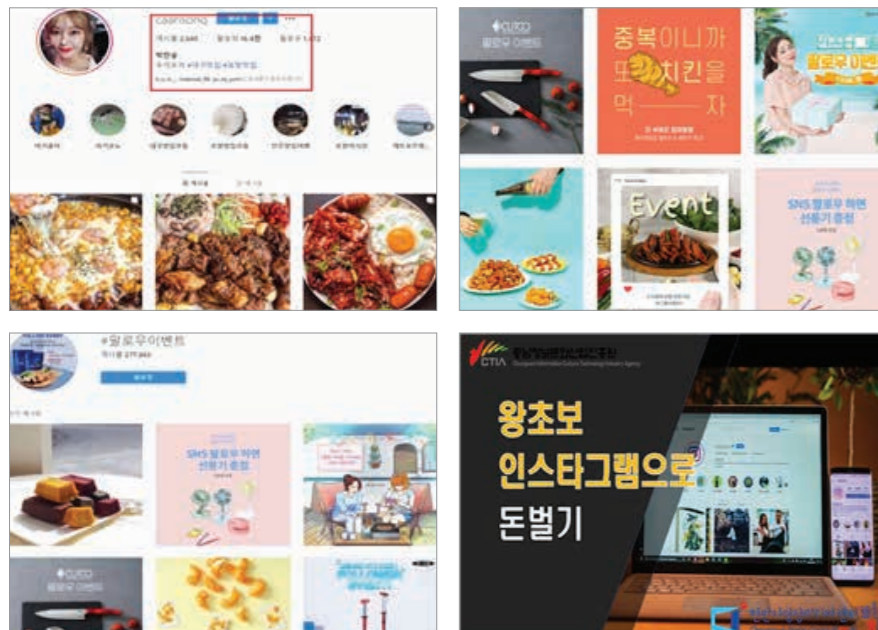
caeraong

게시물 2,340 팔로워 16.4만 팔로우 1,472

박한솔

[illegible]

게시물 저장됨

팔로우 이벤트

중복이니까 또 치킨을 먹자

팔로우 이벤트

Event

SNS 팔로우 하면 선풍기 증정

#팔로우이벤트

게시물 277,960

팔로우

SNS 팔로우 하면 선풍기 증정

팔로우 이벤트

CTIA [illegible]

왕초보 인스타그램으로 돈벌기